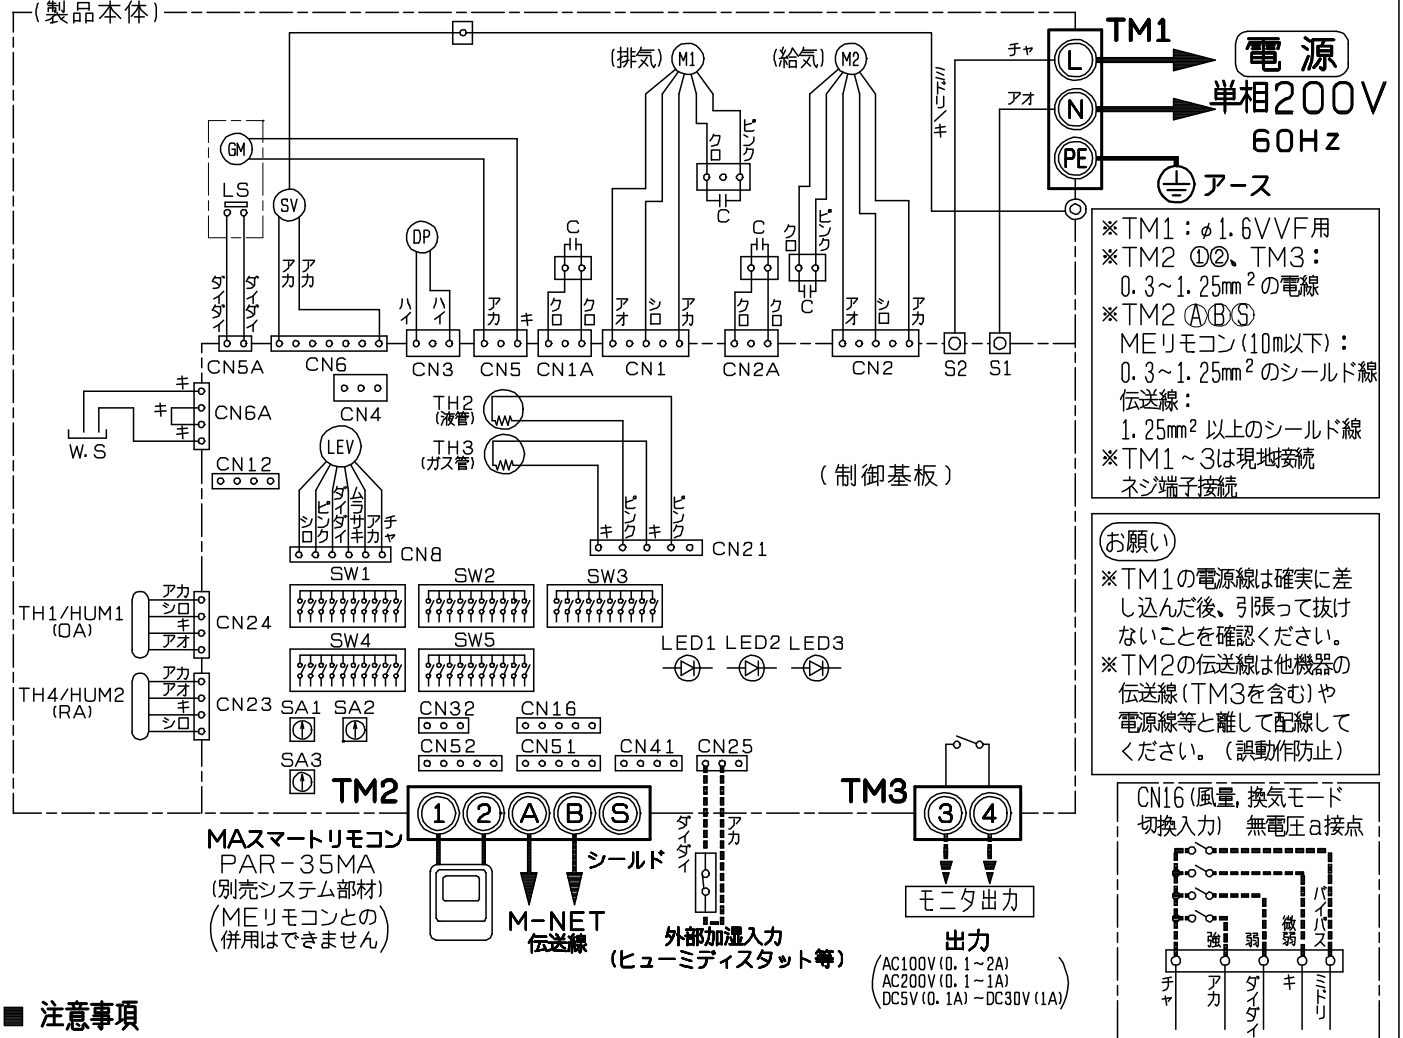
(製品本体)

TM1
電源
単相200V
60Hz
アース
チャ
アオ
ミドリ/キ
L
N
PE

(排気) M1
(給気) M2
クロ
ピンク
C
GM
LS
SV
DP
ダイダイ
ダイダイ
アカ
アカ
ハイ
ハイ
アカ
キ
クロ
クロ
アオ
シロ
アカ
クロ
クロ
アオ
シロ
アカ
CN5A CN6 CN3 CN5 CN1A CN1 CN2A CN2 S2 S1
CN4
キ
キ
キ
CN6A
W.S
CN12
LEV
シロ
ピンク
ダイダイ
ムラサキ
アカ
チャ
CN8
TH2 (液管)
TH3 (ガス管)
キ
ピンク
キ
ピンク
CN21
(制御基板)
SW1 SW2 SW3
SW4 SW5
LED1 LED2 LED3
TH1/HUM1 (OA)
アカ
シロ
キ
アオ
CN24
TH4/HUM2 (RA)
アカ
アオ
キ
シロ
CN23
SA1 SA2
SA3
CN32 CN16
CN52 CN51 CN41 CN25
TM2
1 2 A B S
TM3
3 4
MAスマートリモコン
PAR-35MA
(別売システム部材)
(MEリモコンとの併用はできません)
M-NET
伝送線
シールド
ダイダイ
アカ
外部加湿入力
(ヒューミディスタット等)
モニタ出力
出力
AC100V (0.1~2A)
AC200V (0.1~1A)
DC5V (0.1A) ~DC30V (1A)

※TM1：φ1.6VVF用
※TM2 ①②、TM3：
0.3~1.25㎟の電線
※TM2 ⒶⒷⓈ
MEリモコン(10m以下)：
0.3~1.25㎟のシールド線
伝送線：
1.25㎟ 以上のシールド線
※TM1~3は現地接続
ネジ端子接続

お願い
※TM1の電源線は確実に差し込んだ後、引張って抜けないことを確認ください。
※TM2の伝送線は他機器の伝送線(TM3を含む)や電源線等と離して配線してください。(誤動作防止)

CN16(風量, 換気モード切換入力) 無電圧a接点
強
弱
微弱
バイパス
チャ
アカ
ダイダイ
キ
ミドリ

■ 注意事項